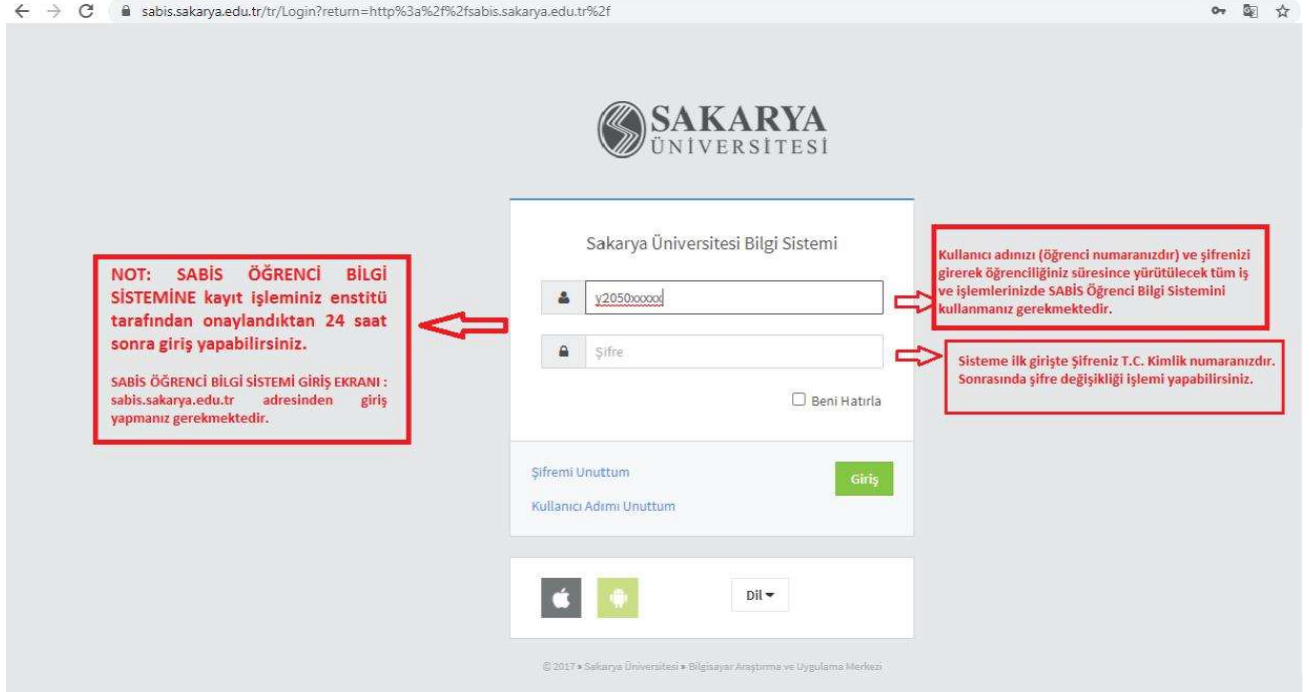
sabis.sakarya.edu.tr/tr/Login?return=http%3a%2f%2fsabis.sakarya.edu.tr%2f

SAKARYA
ÜNİVERSİTESİ

Sakarya Üniversitesi Bilgi Sistemi

NOT: SABİS ÖĞRENCİ BİLGİ SİSTEMİNE kayıt işleminiz enstitü tarafından onaylandıktan 24 saat sonra giriş yapabilirsiniz.

SABİS ÖĞRENCİ BİLGİ SİSTEMİ GİRİŞ EKRANI : sabis.sakarya.edu.tr adresinden giriş yapmanız gerekmektedir.

y2050xxxxx

Şifre

Beni Hatırla

Kullanıcı adınızı (öğrenci numaranızdır) ve şifrenizi girerek öğrenciliğiniz süresince yürütülecek tüm iş ve işlemlerinizde SABİS Öğrenci Bilgi Sistemini kullanmanız gerekmektedir.

Sisteme ilk girişte Şifreniz T.C. Kimlik numaranızdır. Sonrasında şifre değişikliği işlemi yapabilirsiniz.

Şifremi Unuttum

Giriş

Kullanıcı Adımı Unuttum

Dil

© 2017 • Sakarya Üniversitesi • Bilgisayar Araştırma ve Uygulama Merkezi